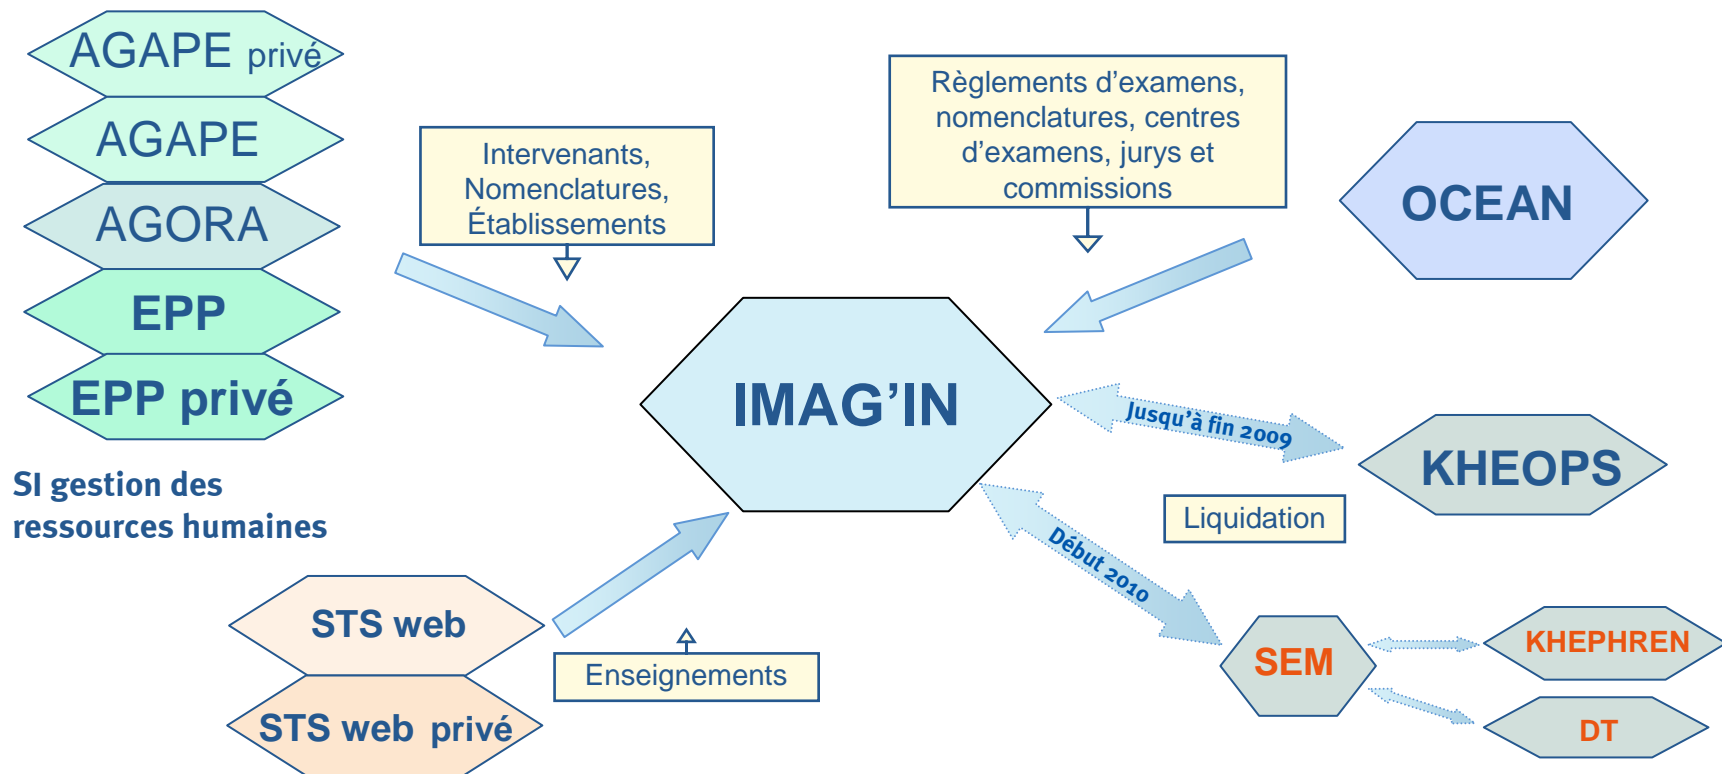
AGAPE privé
AGAPE
AGORA
EPP
EPP privé

SI gestion des ressources humaines

Intervenants, Nomenclatures, Établissements

Règlements d'examens, nomenclatures, centres d'examens, jurys et commissions

OCEAN

IMAG'IN

Jusqu'à fin 2009

KHEOPS

Liquidation

Début 2010

STS web
STS web privé

Enseignements

SEM

KHEPHREN

DT